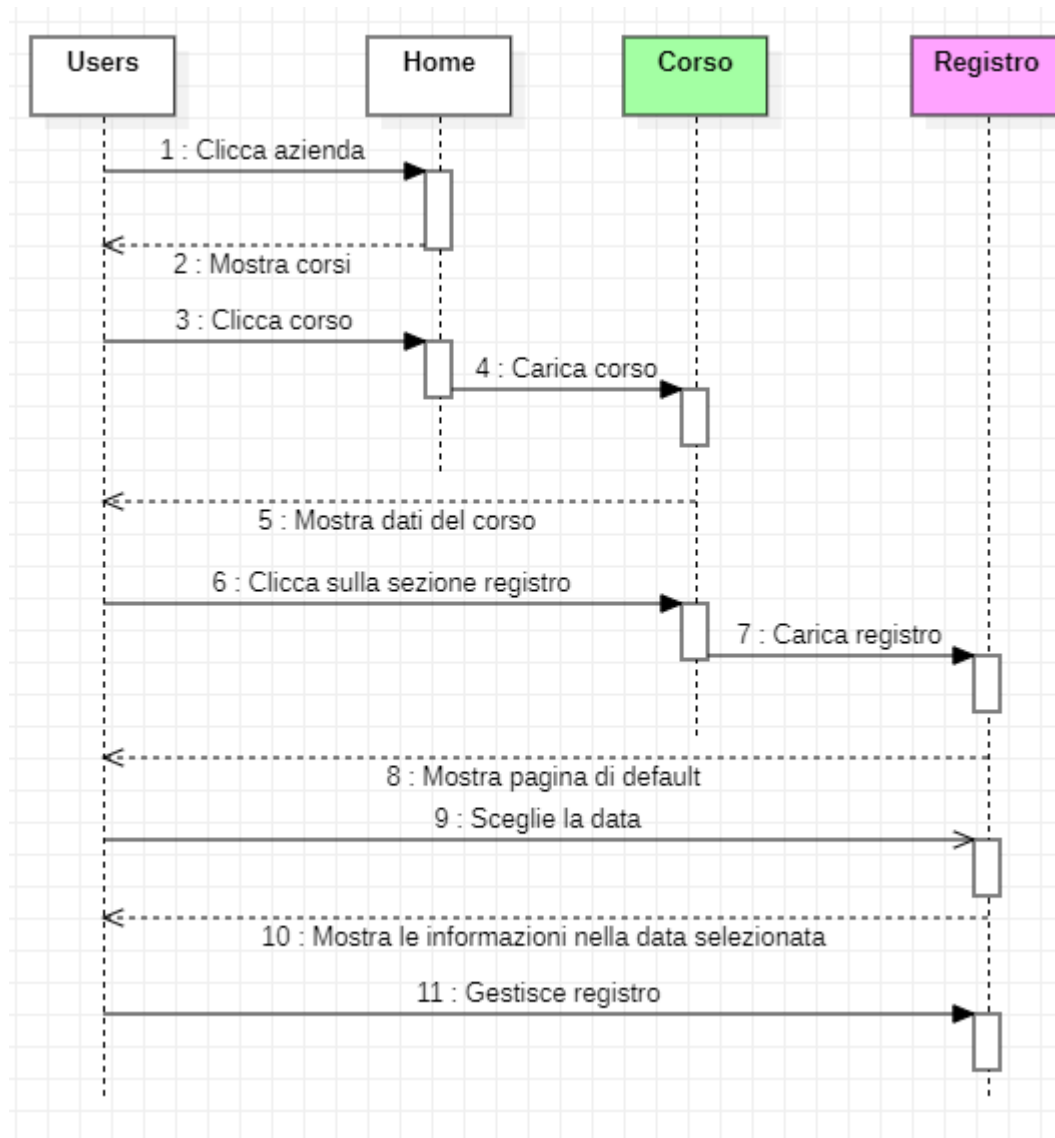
Users
Home
Corso
Registro

1 : Clicca azienda
2 : Mostra corsi
3 : Clicca corso
4 : Carica corso
5 : Mostra dati del corso
6 : Clicca sulla sezione registro
7 : Carica registro
8 : Mostra pagina di default
9 : Sceglie la data
10 : Mostra le informazioni nella data selezionata
11 : Gestisce registro